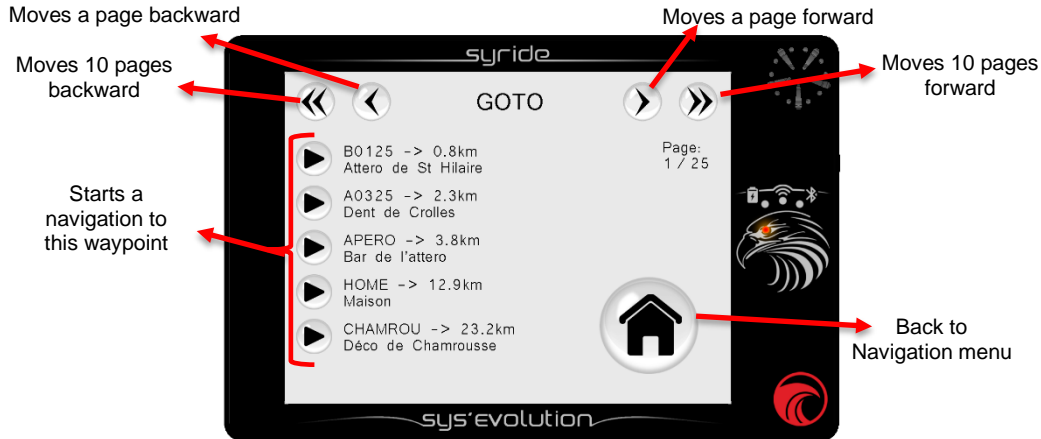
Moves a page backward

Moves a page forward

syride

Moves 10 pages backward

GOTO

Moves 10 pages forward

B0125 -> 0.8km
Attero de St Hilaire

Page:
1 / 25

A0325 -> 2.3km
Dent de Crolles

Starts a navigation to this waypoint

APERO -> 3.8km
Bar de l'attero

HOME -> 12.9km
Maison

CHAMROU -> 23.2km
Déco de Chamrousse

Back to Navigation menu

sys'evolution